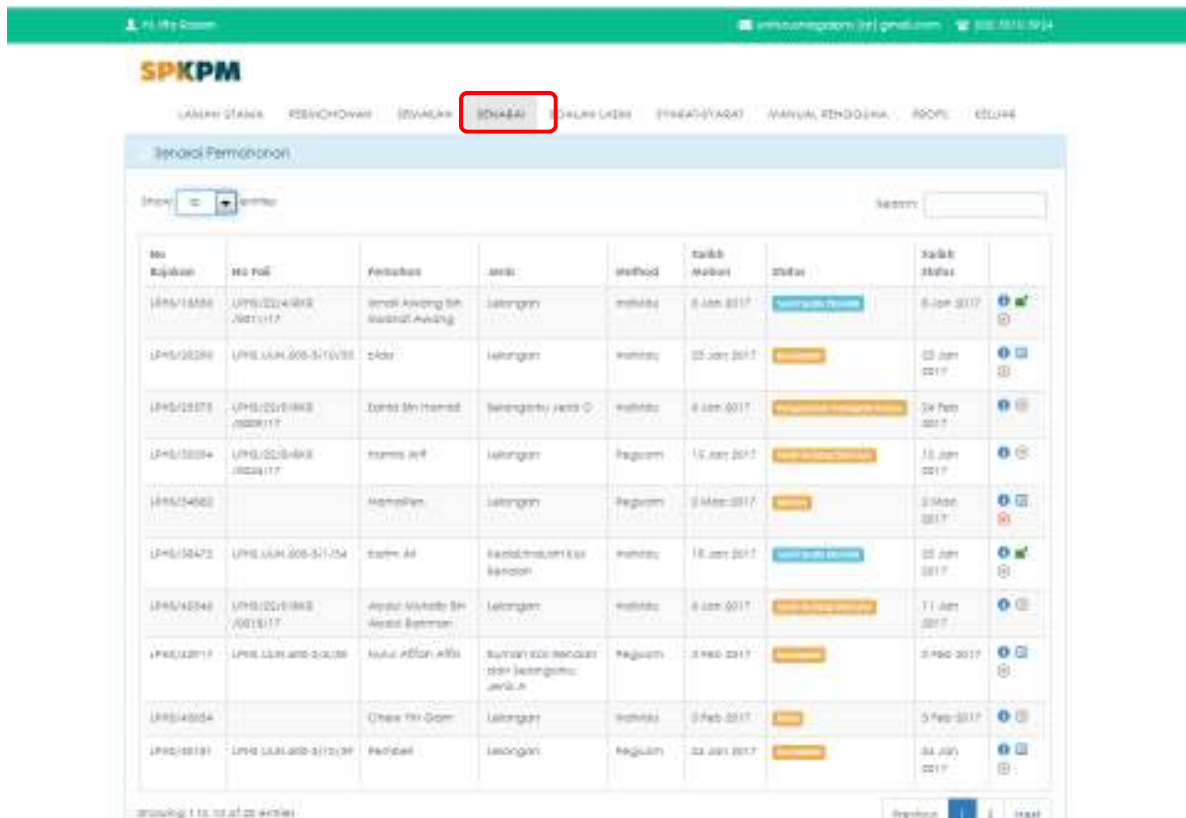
Hi Iffy Rosam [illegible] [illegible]@gmail.com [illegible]

SPKPM

LAMAN UTAMA PERMOHONAN SEMAKAN SENARAI SOALAN LAZIM SYARAT-SYARAT MANUAL PENGGUNA PROFIL KELUAR

Senarai Permohonan

Show 10 entries

Search:

| No Rujukan | No Fail | Pemohon | Jenis | Method | Tarikh Mohon | Status | Tarikh Status | |
|---|---|---|---|---|---|---|---|---|
| LPHS/18550 | LPHS/22/4/BKB /0071/17 | Ismail Awang Bin Mastrah Awang | Lelongan | Individu | 6 Jan 2017 | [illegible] | 6 Jan 2017 | |
| LPHS/20290 | LPHS.LIJM.800-5/10/33 | Eldar | Lelongan | Individu | 25 Jan 2017 | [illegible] | 25 Jan 2017 | |
| LPHS/25373 | LPHS/22/5/BKB /0009/17 | Zahid Bin Hamid | Sebangunu Jenis C | Individu | 6 Jan 2017 | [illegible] | 24 Feb 2017 | |
| LPHS/30094 | LPHS/22/5/BKB /0024/17 | Hamra Arif | Lelongan | Reguam | 10 Jan 2017 | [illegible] | 10 Jan 2017 | |
| LPHS/34882 | | Hamidfan | Lelongan | Reguam | 2 Mac 2017 | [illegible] | 2 Mac 2017 | |
| LPHS/38472 | LPHS.LIJM.800-5/1/34 | Karim Ali | Kediaman Kos Rendah | Individu | 18 Jan 2017 | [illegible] | 25 Jan 2017 | |
| LPHS/42346 | LPHS/22/5/BKB /0015/17 | Awang Mahdir Bin Awang Rahman | Lelongan | Individu | 6 Jan 2017 | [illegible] | 11 Jan 2017 | |
| LPHS/43917 | LPHS.LIJM.800-5/4/36 | Nurul Afifah Afifi | Rumah Kos Rendah dan Sebangunu Jenis A | Reguam | 3 Feb 2017 | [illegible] | 3 Feb 2017 | |
| LPHS/45654 | | Chew Yin Gam | Lelongan | Individu | 3 Feb 2017 | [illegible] | 3 Feb 2017 | |
| LPHS/48181 | LPHS.LIJM.800-5/10/39 | Pembeli | Lelongan | Reguam | 24 Jan 2017 | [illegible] | 24 Jan 2017 | |

Showing 1 to 10 of 20 entries

Previous 1 2 Next